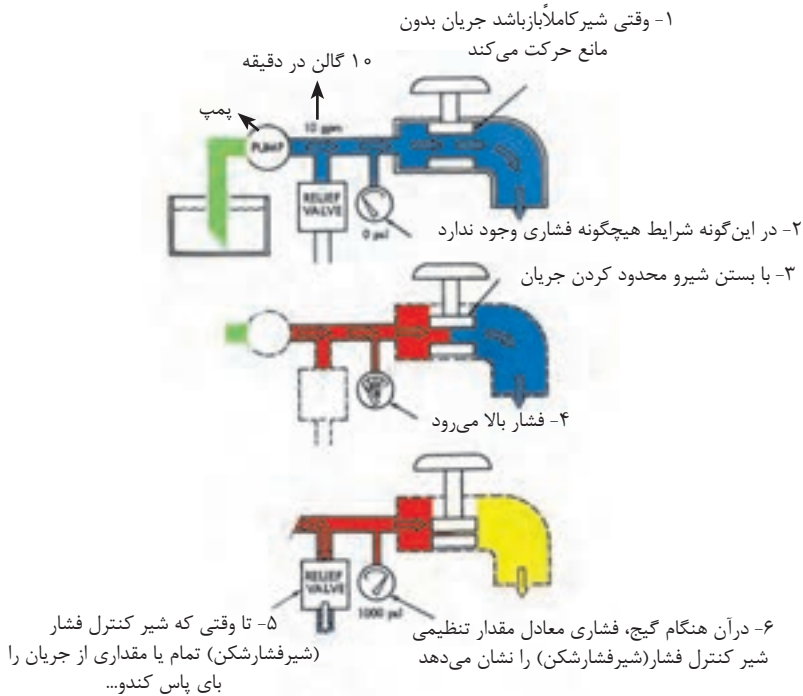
۱- وقتی شیرکاملاًبازباشد جریان بدون مانع حرکت می‌کند

۱۰ گالن در دقیقه

پمپ

PUMP

10 gpm

RELIEF VALVE

0 psi

۲- در این‌گونه شرایط هیچگونه فشاری وجود ندارد

۳- با بستن شیرو محدود کردن جریان

۴- فشار بالا می‌رود

RELIEF VALVE

1000 psi

۵- تا وقتی که شیر کنترل فشار (شیرفشارشکن) تمام یا مقداری از جریان را بای پاس کندو...

۶- درآن هنگام گیج، فشاری معادل مقدار تنظیمی شیر کنترل فشار(شیرفشارشکن) را نشان می‌دهد